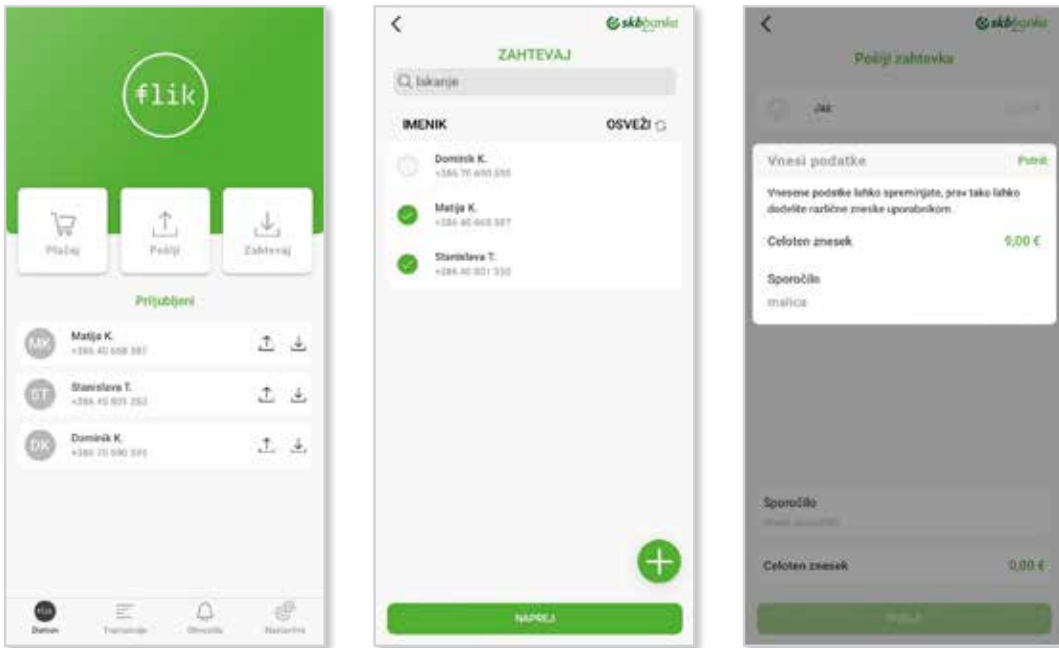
flik

Plačaj

Pošlji

Zahtevaj

Priljubljeni

MK Matija K. +386 40 668 387

ST Stanislava T. +386 40 801 350

DK Dominik K. +386 70 690 595

Domov

Transakcije

Obvestila

Nastavitve

<

skbbanka

ZAHTEVAJ

Iskanje

IMENIK

OSVEŽI

Dominik K. +386 70 690 595

Matija K. +386 40 668 387

Stanislava T. +386 40 801 350

NAPREJ

<

skbbanka

Pošlji zahtevke

Jaz

Vnesi podatke

Potrdi

Vnesene podatke lahko spremenjate, prav tako lahko dodelite različne zneske uporabnikom.

Celoten znesek

5,00 €

Sporočilo

majica

Sporočilo

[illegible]

Celoten znesek

0,00 €

POŠLJI